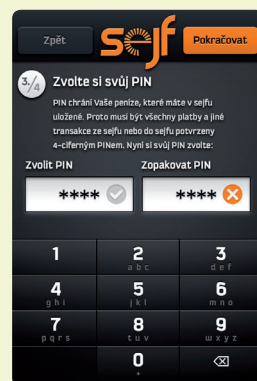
Zpět

sejf

Pokračovat

3/4 Zvolte si svůj PIN

PIN chrání Vaše peníze, které máte v sejfu uložené. Proto musí být všechny platby a jiné transakce ze sejfu nebo do sejfu potvrzeny 4-ciferným PINem. Nyní si svůj PIN zvolte:

Zvolit PIN
****

Zopakovat PIN
****

| 1 | 2 abc | 3 def |
|---|---|---|
| 4 ghi | 5 jkl | 6 mno |
| 7 pqrs | 8 tuv | 9 wxyz |
|  | 0 + | ⌫ |